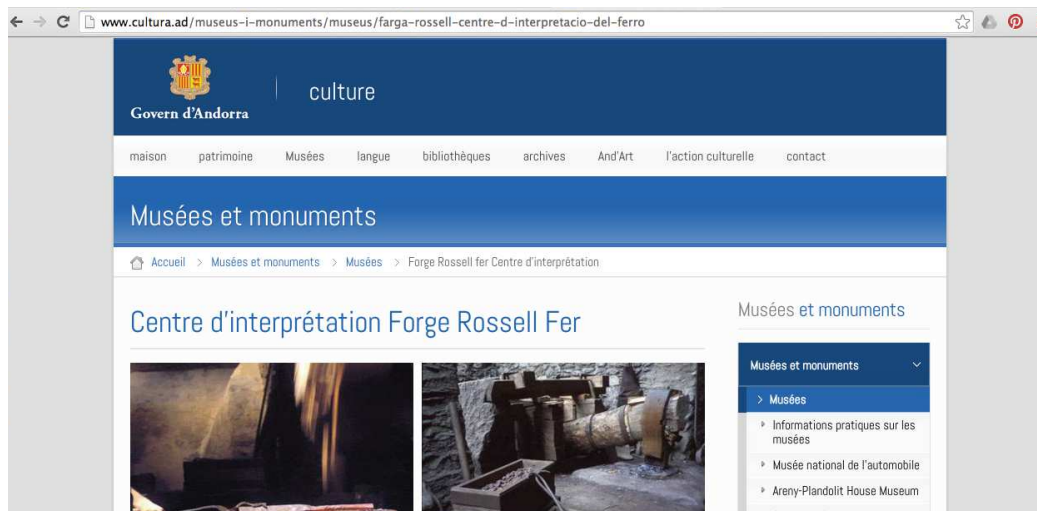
www.cultura.ad/museus-i-monuments/museus/farga-rossell-centre-d-interpretacio-del-ferro

Govern d'Andorra

culture

maison patrimoine Musées langue bibliothèques archives And'Art l'action culturelle contact

Musées et monuments

Accueil > Musées et monuments > Musées > Forge Rossell fer Centre d'interprétation

Centre d'interprétation Forge Rossell Fer

Musées et monuments

Musées et monuments

> Musées

Informations pratiques sur les musées

Musée national de l'automobile

Areny-Plandolit House Museum